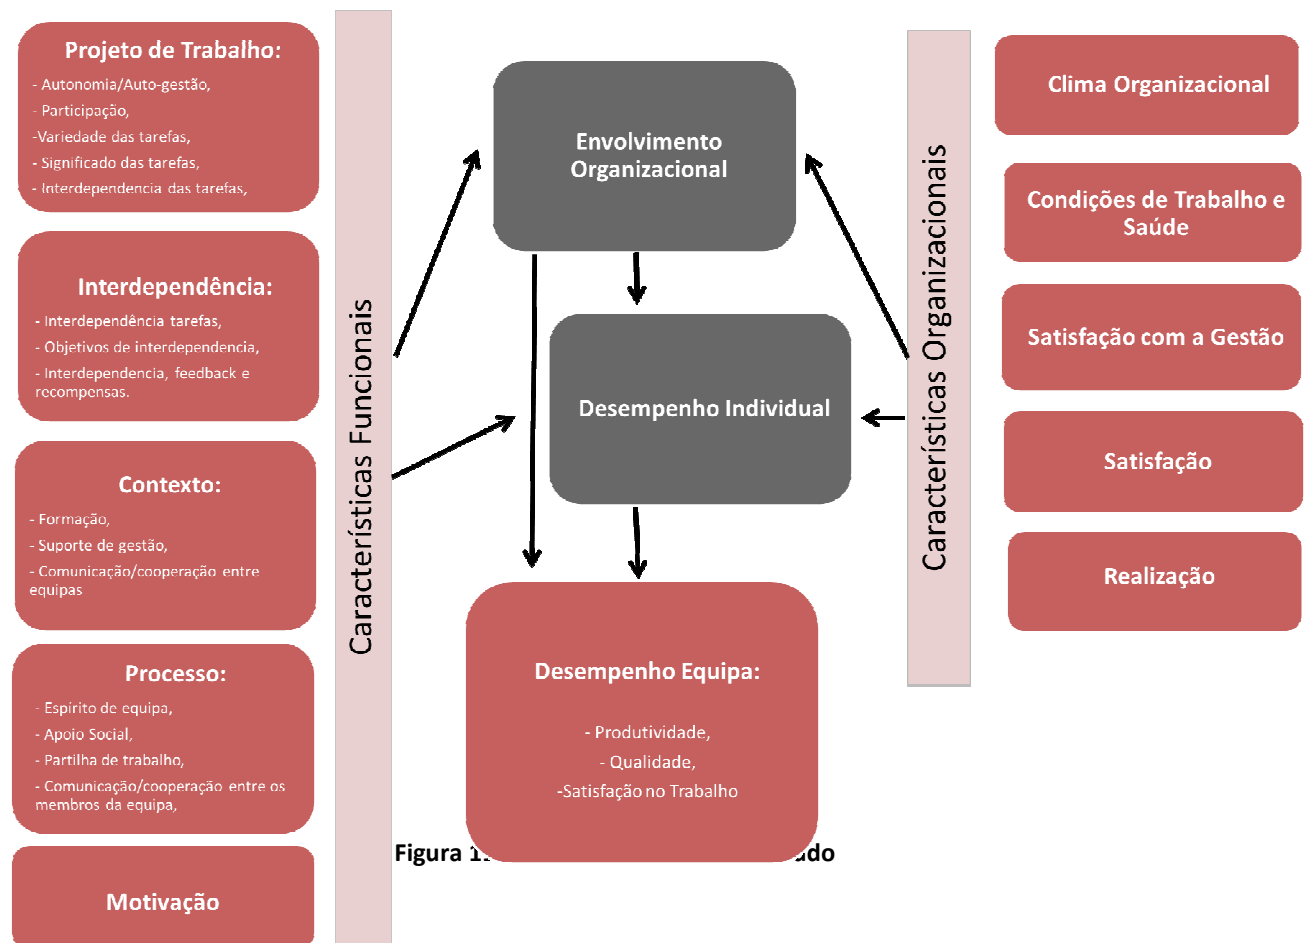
Projeto de Trabalho:

- Autonomia/Auto-gestão,
- Participação,
-Variedade das tarefas,
- Significado das tarefas,
- Interdependencia das tarefas,

Interdependência:

- Interdependência tarefas,
- Objetivos de interdependencia,
- Interdependencia, feedback e recompensas.

Contexto:

- Formação,
- Suporte de gestão,
- Comunicação/cooperação entre equipas

Processo:

- Espirito de equipa,
- Apoio Social,
- Partilha de trabalho,
- Comunicação/cooperação entre os membros da equipa,

Motivação

Características Funcionais

Envolvimento Organizacional

Desempenho Individual

Desempenho Equipa:

- Produtividade,
- Qualidade,
-Satisfação no Trabalho

Figura 1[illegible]ado

Características Organizacionais

Clima Organizacional

Condições de Trabalho e Saúde

Satisfação com a Gestão

Satisfação

Realização